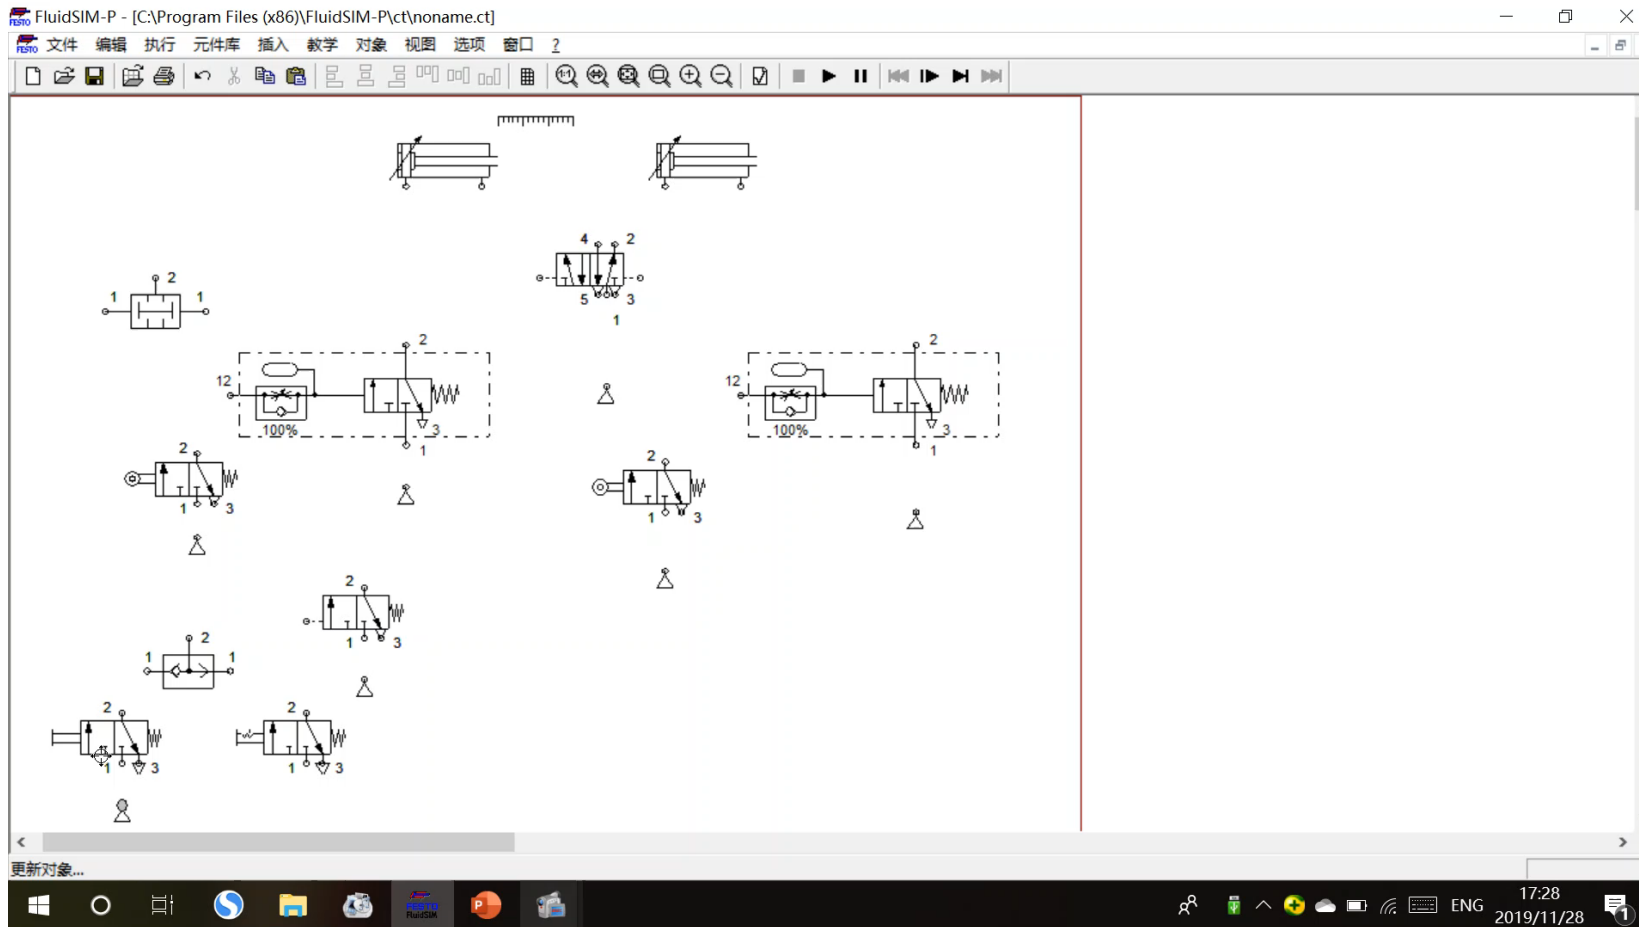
FluidSIM-P - [C:\Program Files (x86)\FluidSIM-P\ct\noname.ct]

文件 编辑 执行 元件库 插入 教学 对象 视图 选项 窗口 ?

4 2
5 3
1

2
1 1

12 2
100%
3
1

12 2
100%
3
1

2
1 3

2
1 3

2
1 3

2
1 1

2
1 3

2
1 3

更新对象...

ENG
17:28
2019/11/28
1